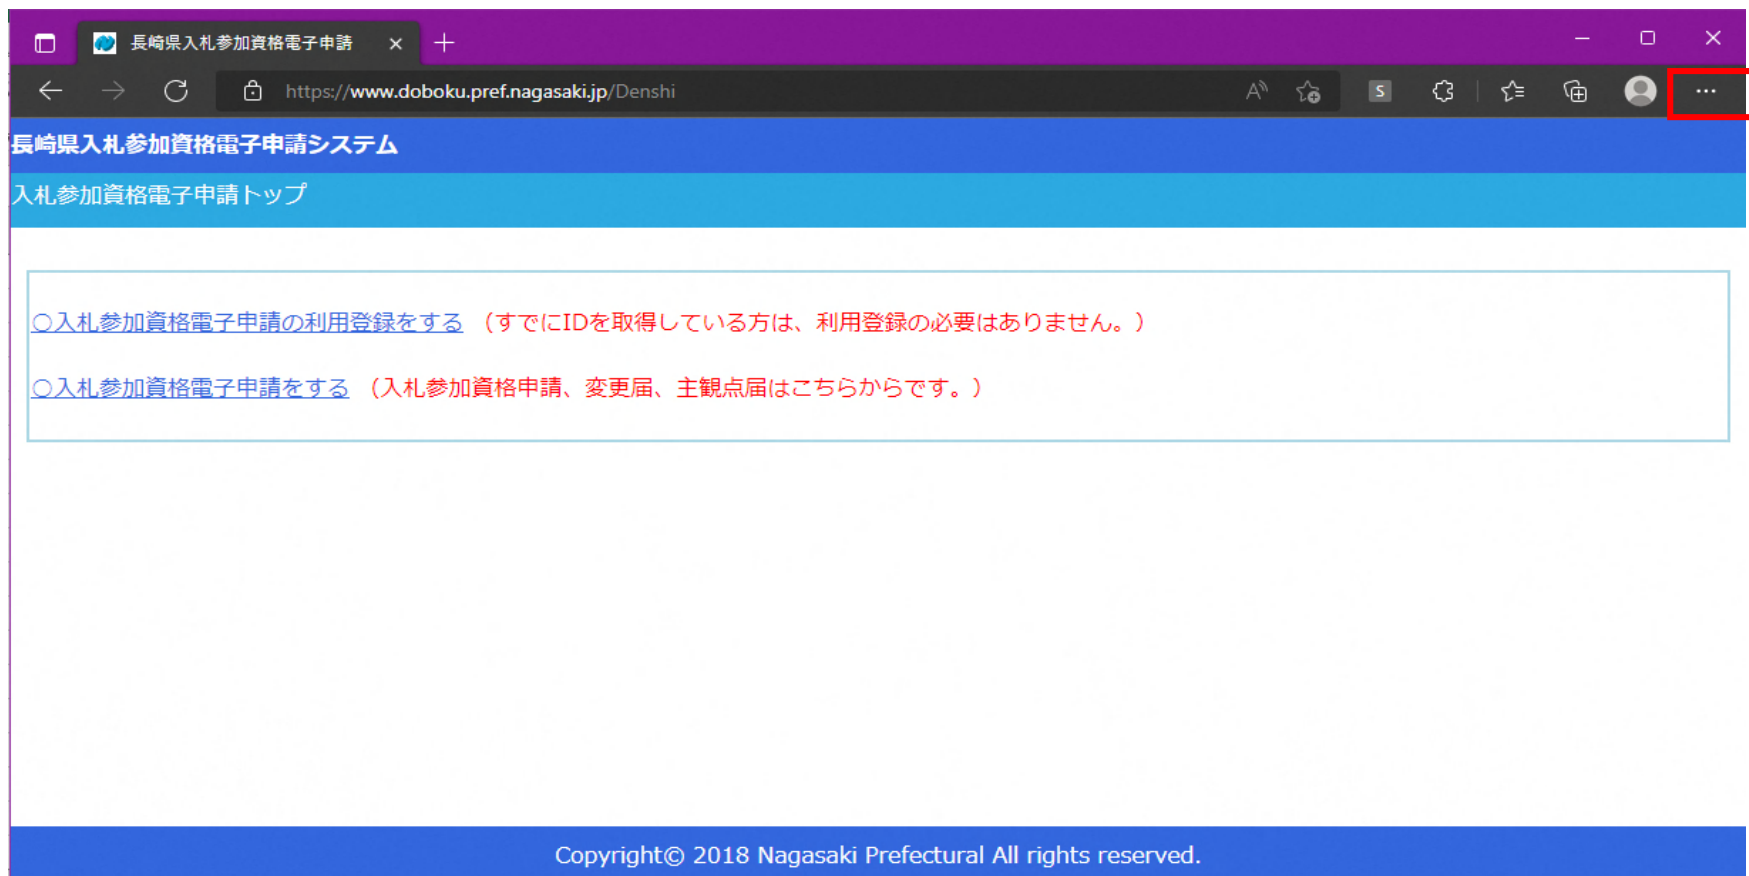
長崎県入札参加資格電子申請

https://www.doboku.pref.nagasaki.jp/Denshi

長崎県入札参加資格電子申請システム

入札参加資格電子申請トップ

○入札参加資格電子申請の利用登録をする（すでにIDを取得している方は、利用登録の必要はありません。）

○入札参加資格電子申請をする（入札参加資格申請、変更届、主観点届はこちらからです。）

Copyright© 2018 Nagasaki Prefectural All rights reserved.